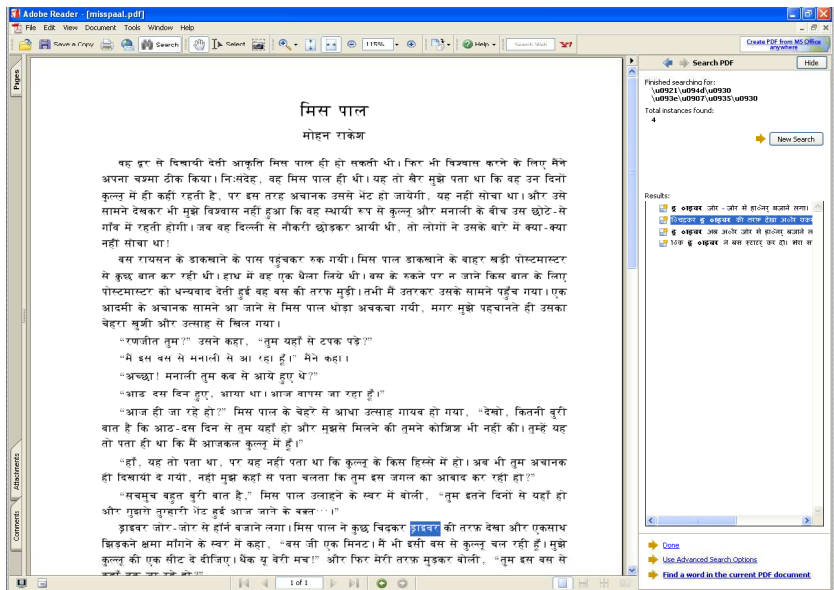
Adobe Reader - [misspaal.pdf]

File Edit View Document Tools Window Help

Save a Copy Search Select 115% Help Search Web Create PDF from MS Office anywhere

Pages Attachments Comments

मिस पाल

मोहन राकेश

वह दूर से दिखायी देती आकृति मिस पाल ही हो सकती थी। फिर भी विश्वास करने के लिए मैंने अपना चश्मा ठीक किया। निःसंदेह, वह मिस पाल ही थी। यह तो खैर मुझे पता था कि वह उन दिनों कुल्लू में ही कहीं रहती है, पर इस तरह अचानक उससे भेंट हो जायेगी, यह नहीं सोचा था। और उसे सामने देखकर भी मुझे विश्वास नहीं हुआ कि वह स्थायी रूप से कुल्लू और मनाली के बीच उस छोटे-से गाँव में रहती होगी। जब वह दिल्ली से नौकरी छोड़कर आयी थी, तो लोगों ने उसके बारे में क्या-क्या नहीं सोचा था!

बस रायसन के डाकखाने के पास पहुँचकर रुक गयी। मिस पाल डाकखाने के बाहर खड़ी पोस्टमास्टर से कुछ बात कर रही थी। हाथ में वह एक थैला लिये थी। बस के रुकने पर न जाने किस बात के लिए पोस्टमास्टर को धन्यवाद देती हुई वह बस की तरफ मुड़ी। तभी मैं उतरकर उसके सामने पहुँच गया। एक आदमी के अचानक सामने आ जाने से मिस पाल थोड़ा अचकचा गयी, मगर मुझे पहचानते ही उसका चेहरा खुशी और उत्साह से खिल गया।

"रणजीत तुम?" उसने कहा, "तुम यहाँ से टपक पड़े?"

"मैं इस बस से मनाली से आ रहा हूँ।" मैंने कहा।

"अच्छा! मनाली तुम कब से आये हुए थे?"

"आठ दस दिन हुए, आया था। आज वापस जा रहा हूँ।"

"आज ही जा रहे हो?" मिस पाल के चेहरे से आधा उत्साह गायब हो गया, "देखो, कितनी बुरी बात है कि आठ-दस दिन से तुम यहाँ हो और मुझसे मिलने की तुमने कोशिश भी नहीं की। तुम्हें यह तो पता ही था कि मैं आजकल कुल्लू में हूँ।"

"हाँ, यह तो पता था, पर यह नहीं पता था कि कुल्लू के किस हिस्से में हो। अब भी तुम अचानक ही दिखायी दे गयीं, नहीं मुझे कहाँ से पता चलता कि तुम इस जंगल का आबाद कर रही हो?"

"सचमुच बहुत बुरी बात है," मिस पाल उलाहने के स्वर में बोली, "तुम इतने दिनों से यहाँ हो और मुझसे तुम्हारी भेंट हुई आज जाने के वक्त···!"

ड्राइवर जोर-जोर से हॉर्न बजाने लगा। मिस पाल ने कुछ चिढ़कर ड्राइवर की तरफ देखा और एकसाथ झिड़कने क्षमा माँगने के स्वर में कहा, "बस जी एक मिनट। मैं भी इसी बस से कुल्लू चल रही हूँ। मुझे कुल्लू की एक सीट दे दीजिए। थैंक यू वेरी मच!" और फिर मेरी तरफ मुड़कर बोली, "तुम इस बस से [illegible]

1 of 1

Search PDF Hide

Finished searching for: \u0921\u094d\u0930\u093e\u0907\u0935\u0930

Total instances found: 4

New Search

Results:
ड्राइवर जोर-जोर से हॉर्न बजाने लगा।
चिढ़कर ड्राइवर की तरफ देखा और एक
ड्राइवर अब और जोर से हॉर्न बजाने ल
ठक ड्राइवर ने बस स्टार्ट कर दी। मेरा स

Done
Use Advanced Search Options
Find a word in the current PDF document